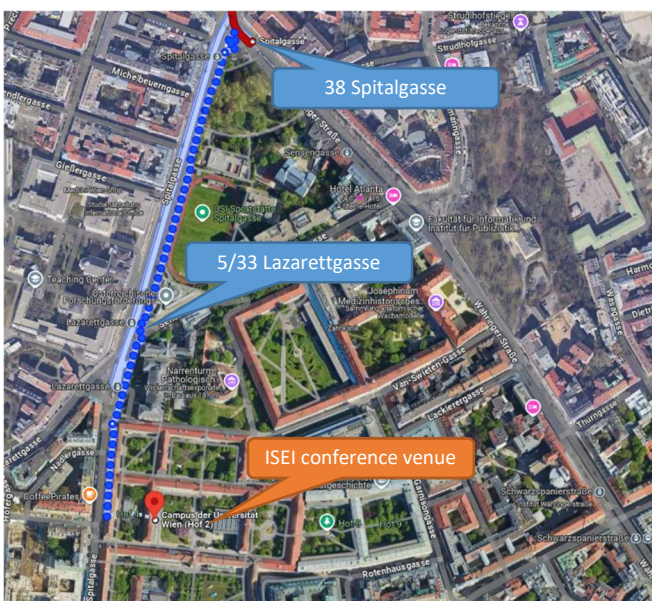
38 Spitalgasse

5/33 Lazarettgasse

ISEI conference venue

Spitalgasse
Spitalgasse
Michelbeuerngasse
Strudlhofstiege
Strudlhofgasse
Sensengasse
Hotel Atlanta
USI Sportstätte Spitalgasse
Fakultät für Informatik und Institut für Publizistik
Gießergasse
Spitalgasse
Teaching Center
Österreichische Forschungsförderungs...
Lazarettgasse
Josephinum Medizinhistorisches...
Währinger Straße
Van-Swieten-Gasse
Lazarettgasse
Narrenturm Pathologisch...
Lackierergasse
Thurngasse
Nadlergasse
CoffeePirates
Campus der Universität Wien (Hof 2)
Schwarzspanierstraße
Schwarzspanierstraße
Rotenhausgasse
Spitalgasse
Hof 1
Hof 7
Wasagasse
Garnisongasse